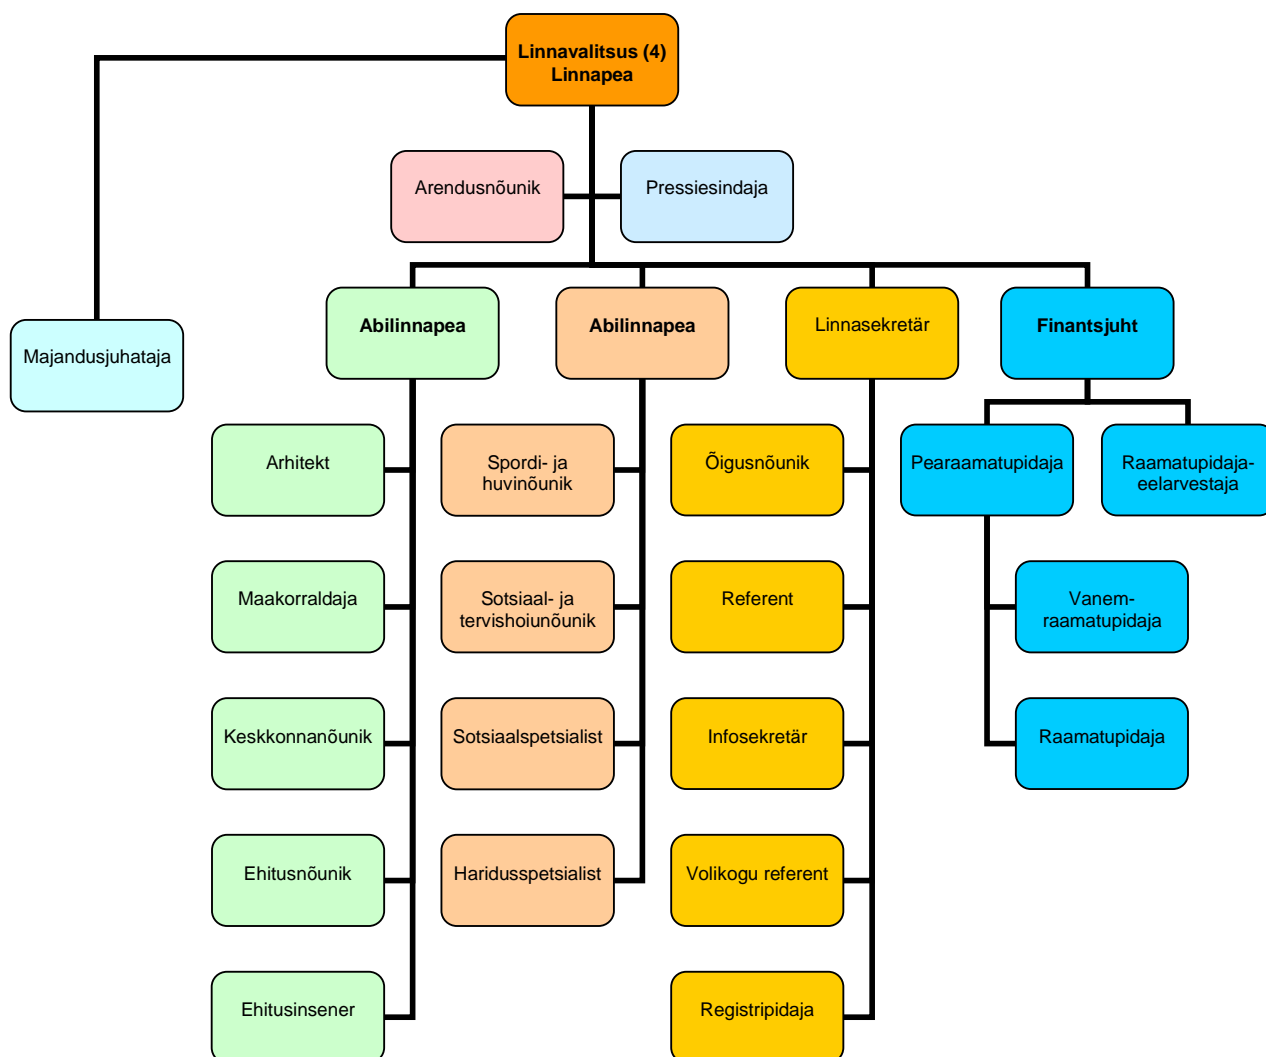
Linnavalitsus (4)
Linnapea

Arendusnõunik

Pressiesindaja

Majandusjuhataja

Abilinnapea

Abilinnapea

Linnasekretär

Finantsjuht

Arhitekt

Maakorraldaja

Keskkonnanõunik

Ehitusnõunik

Ehitusinsener

Spordi- ja huvinõunik

Sotsiaal- ja tervishoiunõunik

Sotsiaalspetsialist

Haridusspetsialist

Õigusnõunik

Referent

Infosekretär

Volikogu referent

Registripidaja

Pearaamatupidaja

Raamatupidaja-eelarvestaja

Vanem-raamatupidaja

Raamatupidaja